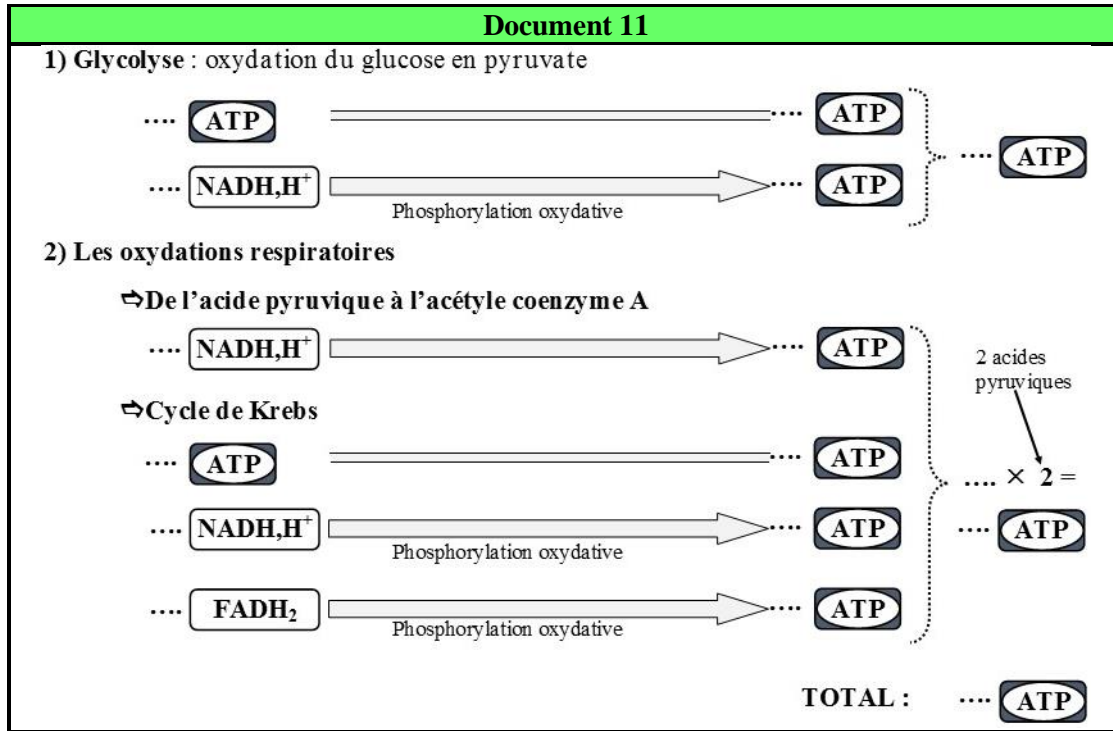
Document 11

1) Glycolyse : oxydation du glucose en pyruvate

.... ATP .... ATP

.... $NADH,H^+$ .... ATP
Phosphorylation oxydative

.... ATP

2) Les oxydations respiratoires

⇨De l'acide pyruvique à l'acétyle coenzyme A

.... $NADH,H^+$ .... ATP

2 acides pyruviques

⇨Cycle de Krebs

.... ATP .... ATP

.... × 2 =

.... $NADH,H^+$ .... ATP
Phosphorylation oxydative

.... ATP

.... $FADH_2$ .... ATP
Phosphorylation oxydative

TOTAL : .... ATP